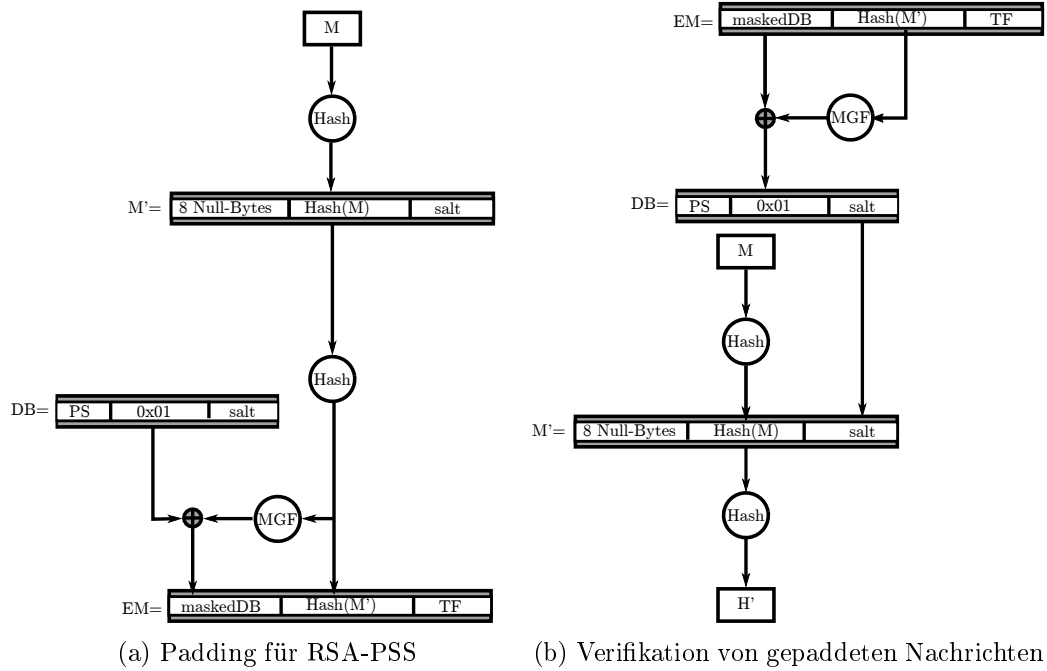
M

Hash

M'= | 8 Null-Bytes | Hash(M) | salt

Hash

DB= | PS | 0x01 | salt

MGF

EM= | maskedDB | Hash(M') | TF

(a) Padding für RSA-PSS

EM= | maskedDB | Hash(M') | TF

MGF

DB= | PS | 0x01 | salt

M

Hash

M'= | 8 Null-Bytes | Hash(M) | salt

Hash

H'

(b) Verifikation von gepaddeten Nachrichten